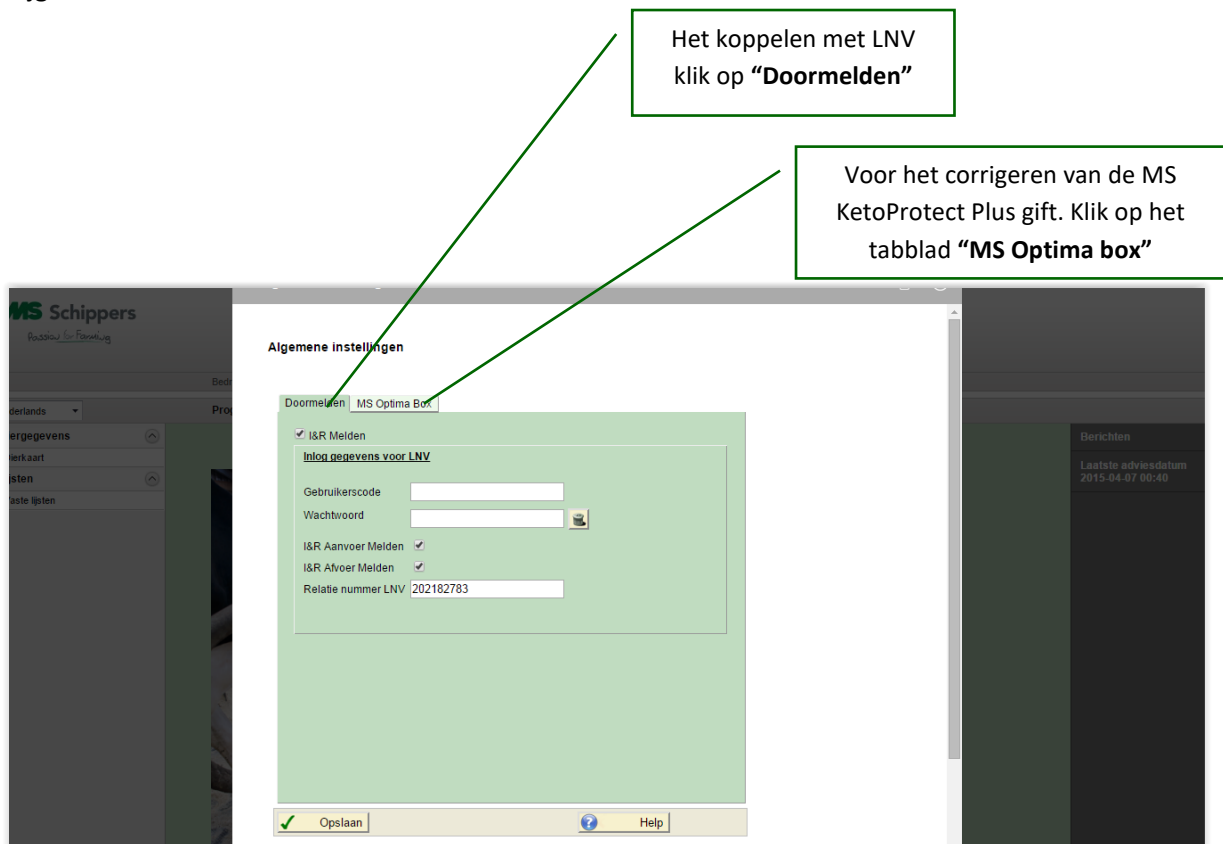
Het koppelen met LNV klik op **"Doormelden"**

Voor het corrigeren van de MS KetoProtect Plus gift. Klik op het tabblad **"MS Optima box"**

MS Schippers
Passion for Farming

Bedr

derlands

Prog

ergegevens

ierkaart

ijsten

aste lijsten

Algemene instellingen

Doormelden | MS Optima Box

I&R Melden

Inlog gegevens voor LNV

Gebruikerscode

Wachtwoord

I&R Aanvoer Melden

I&R Afvoer Melden

Relatie nummer LNV 202182783

Opslaan

Help

Berichten

Laatste adviesdatum
2015-04-07 00:40